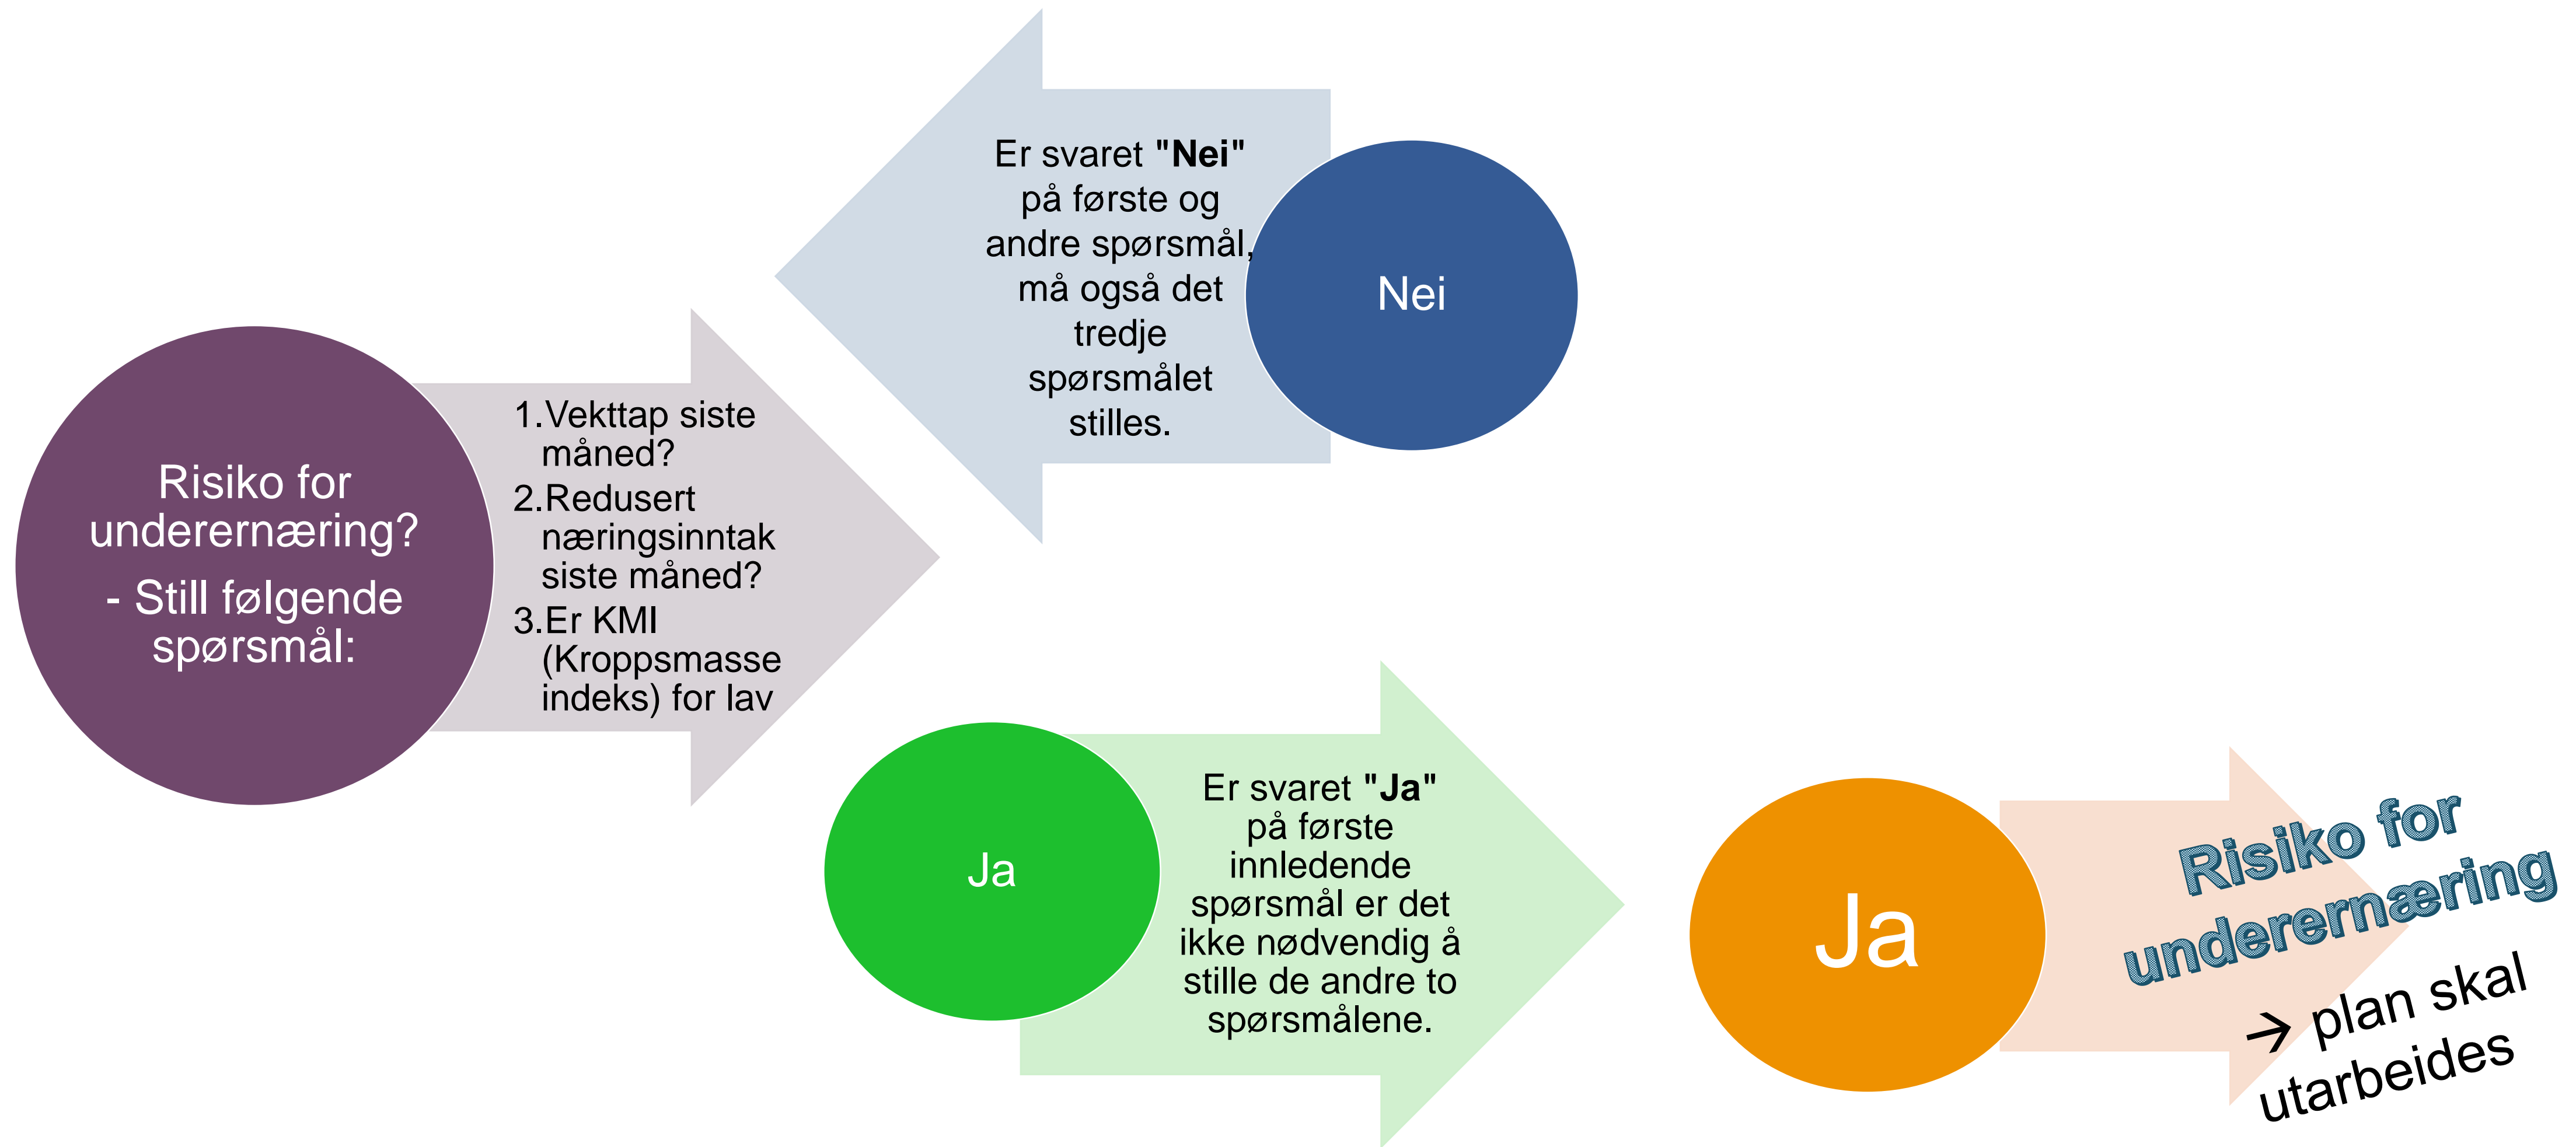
Risiko for underernæring?

- Still følgende spørsmål:

1. Vekttap siste måned?
2. Redusert næringsinntak siste måned?
3. Er KMI (Kroppsmasse indeks) for lav

Er svaret "**Nei**" på første og andre spørsmål, må også det tredje spørsmålet stilles.

Nei

Ja

Er svaret "**Ja**" på første innledende spørsmål er det ikke nødvendig å stille de andre to spørsmålene.

Ja

Risiko for underernæring

→ plan skal utarbeides